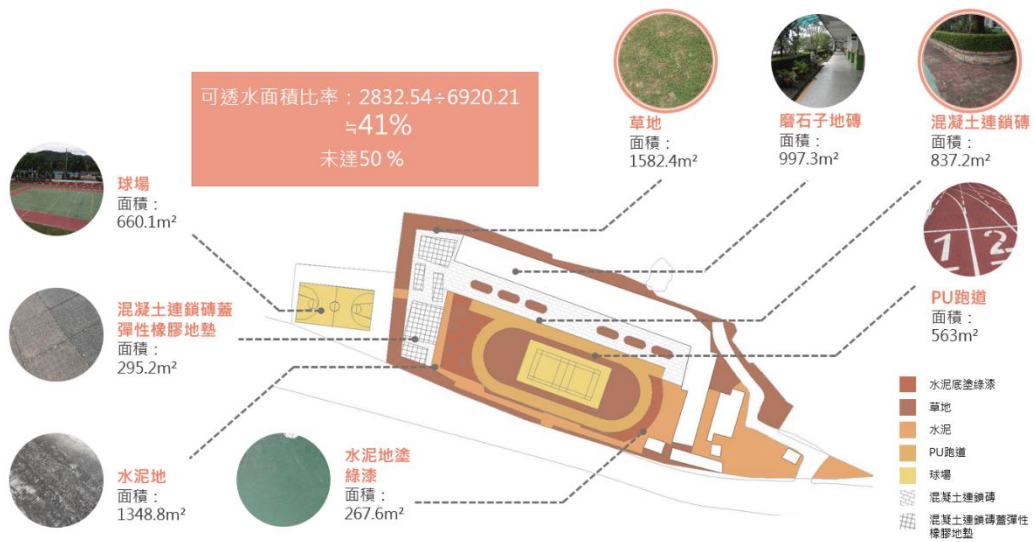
可透水面積比率：2832.54÷6920.21 ≒41%
未達50 %

草地
面積：
1582.4m²

磨石子地磚
面積：
997.3m²

混凝土連鎖磚
面積：
837.2m²

球場
面積：
660.1m²

混凝土連鎖磚蓋彈性橡膠地墊
面積：
295.2m²

PU跑道
面積：
563m²

水泥地
面積：
1348.8m²

水泥地塗綠漆
面積：
267.6m²

水泥底塗綠漆
草地
水泥
PU跑道
球場
混凝土連鎖磚
混凝土連鎖磚蓋彈性橡膠地墊